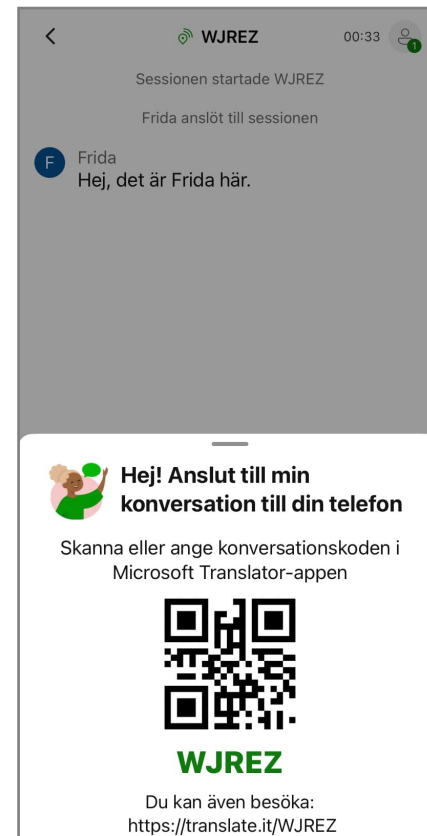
<

WJREZ

00:33

1

Sessionen startade WJREZ

Frida anslöt till sessionen

F

Frida

Hej, det är Frida här.

Hej! Anslut till min konversation till din telefon

Skanna eller ange konversationskoden i Microsoft Translator-appen

WJREZ

Du kan även besöka:
https://translate.it/WJREZ